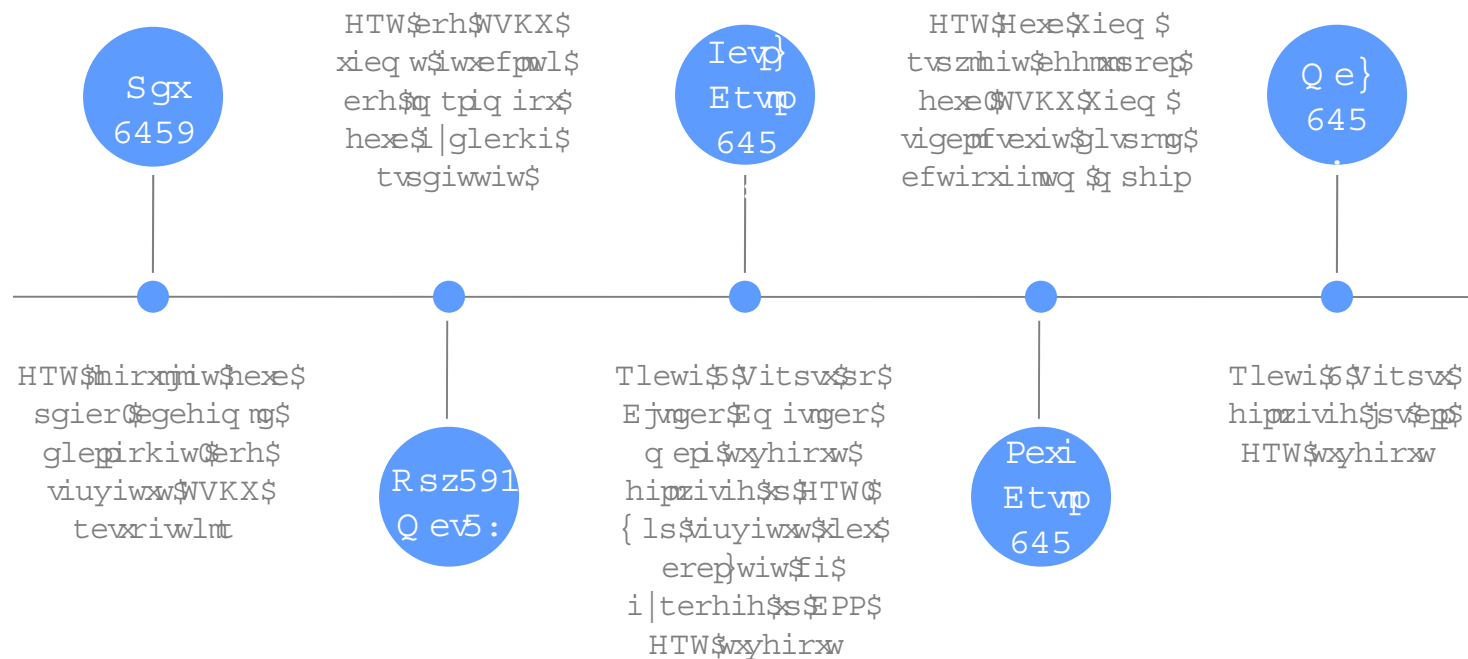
Sgx 6459

HTW$erh$WVKX$ xieq w$iwxefpmwl$ erh$mq tpiq irx$ hexe$i|glerki$ tvsgiwwiw$

Ievp} Etvmp 645

HTW$Hexe$Xieq $ tvszmhiw$ehhmxmsrep$ hexe$WVKX$Xieq $ vigempfvexiw$glvsrmg$ efwirxiimwq $qship

Q e} 645

HTW$hirxmjmiw$hexe$ sgier$egehiq mg$ glepprkiw$erh$ viuyiwxw$WVKX$ tevxriwlmt

Rsz591 Q ev5:

Tlewi$5$Vitsvx$sr$ Ejvmger$Eq ivmger$ q epi$wxyhirxw$ hipmzivih$xs$HTW$ {ls$viuyiwxw$xlex$ erep}wiw$fi$ i|terhih$xs$EPP$ HTW$wxyhirxw

Pexi Etvmp 645

Tlewi$6$Vitsvx$ hipmzivih$jsv$epp$ HTW$wxyhirxw